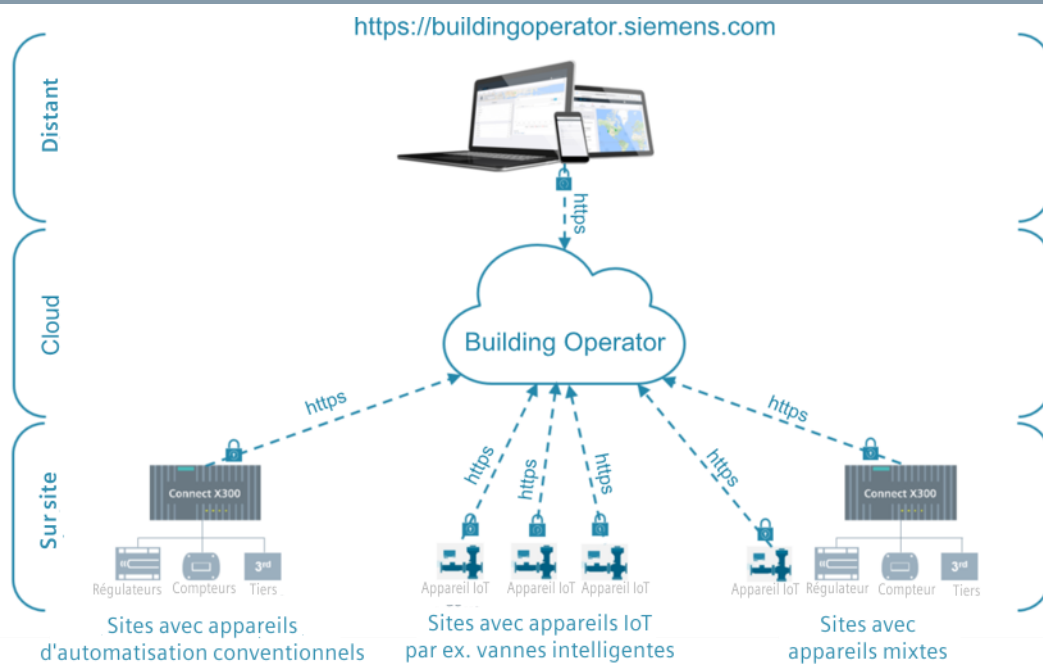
https://buildingoperator.siemens.com

Distant

https

Cloud

Building Operator

https

https

https

https

https

https

Sur site

Connect X300

Régulateurs

Compteurs

$3^{rd}$
Tiers

Appareil IoT

Appareil IoT

Appareil IoT

Appareil IoT

Connect X300

Régulateur

Compteur

$3^{rd}$
Tiers

Sites avec appareils d'automatisation conventionnels

Sites avec appareils IoT par ex. vannes intelligentes

Sites avec appareils mixtes